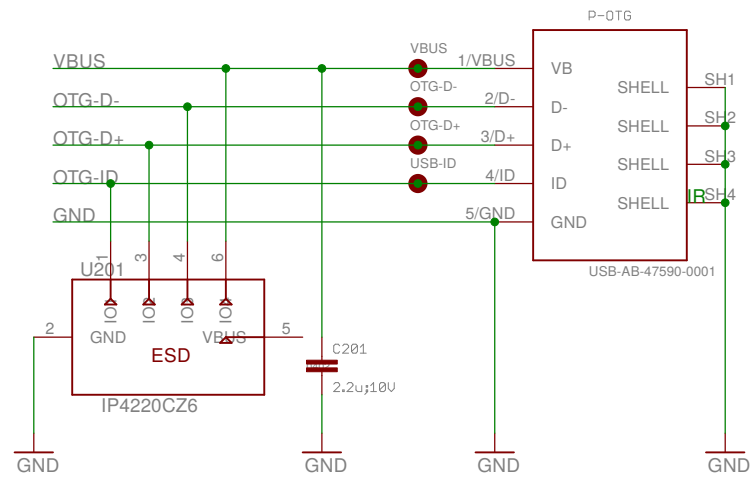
VBUS
OTG-D-
OTG-D+
OTG-ID
GND
VBUS
OTG-D-
OTG-D+
USB-ID
1/VBUS
2/D-
3/D+
4/ID
5/GND
P-OTG
VB
D-
D+
ID
GND
SHELL
SHELL
SHELL
SHELL
SH1
SH2
SH3
SH4
IR
USB-AB-47590-0001
U201
1
3
4
6
IO1
IO1
IO1
IO1
2
GND
VBUS
5
ESD
IP4220CZ6
C201
2.2u;10V
GND
GND
GND
GND